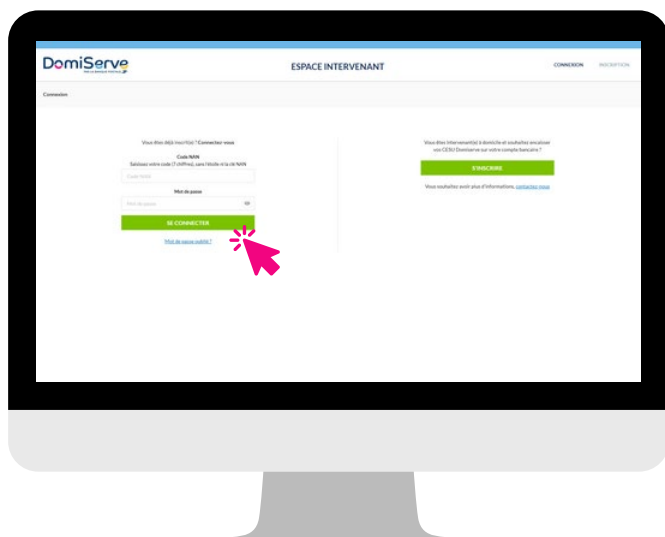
DomiServe

ESPACE INTERVENANT

CONNEXION INSCRIPTION

Connexion

Vous êtes déjà inscrit(e) ? Connectez-vous

Code NAN
Saisissez votre code (7 chiffres), sans l'étoile ni la clé NAN

Code NAN

Mot de passe

Mot de passe

SE CONNECTER

Mot de passe oublié ?

Vous êtes intervenant(e) à domicile et souhaitez encaisser vos CESU Domiserve sur votre compte bancaire ?

S'INSCRIRE

Vous souhaitez avoir plus d'informations, contactez-nous